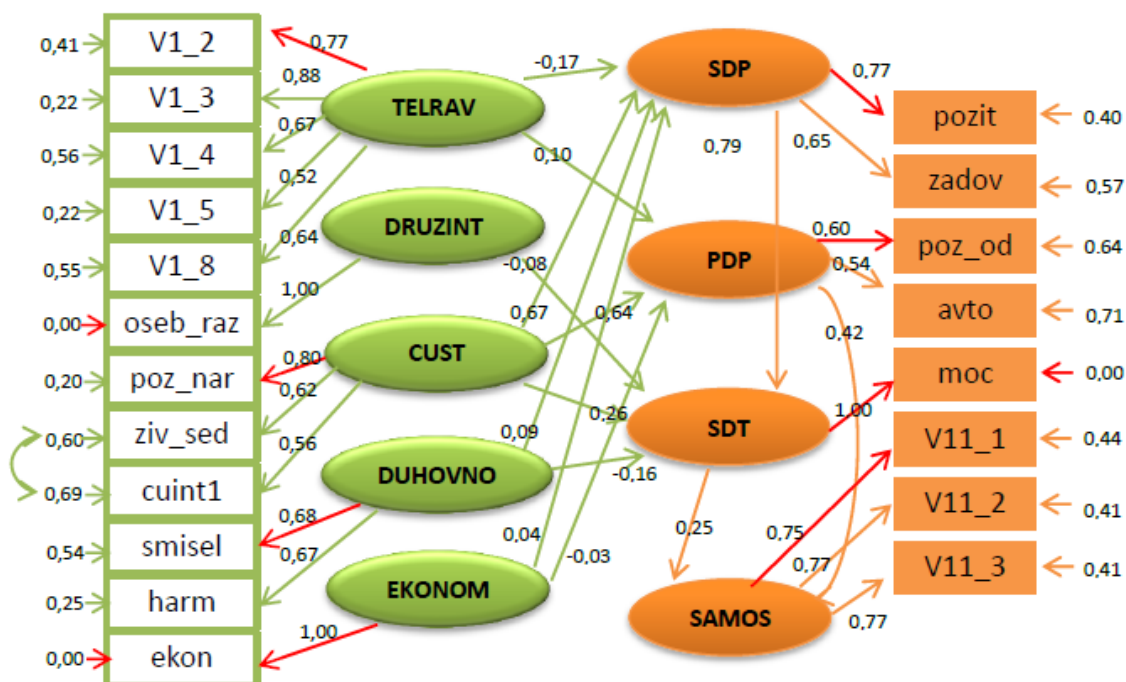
0,41 V1_2
0,22 V1_3
0,56 V1_4
0,22 V1_5
0,55 V1_8
0,00 oseb_raz
0,20 poz_nar
0,60 ziv_sed
0,69 cuint1
0,54 smisel
0,25 harm
0,00 ekon

0,77
0,88
0,67
0,52
0,64
1,00
0,80
0,62
0,56
0,68
0,67
1,00

TELRAV
DRUZINT
CUST
DUHOVNO
EKONOM

-0,17
0,10
-0,08
0,67
0,64
0,26
0,09
-0,16
0,04
-0,03

SDP
PDP
SDT
SAMOS

0,79
0,65
0,77
0,60
0,54
0,42
1,00
0,25
0,75
0,77
0,77

pozit 0.40
zadov 0,57
poz_od 0,64
avto 0,71
moc 0,00
V11_1 0,44
V11_2 0,41
V11_3 0,41